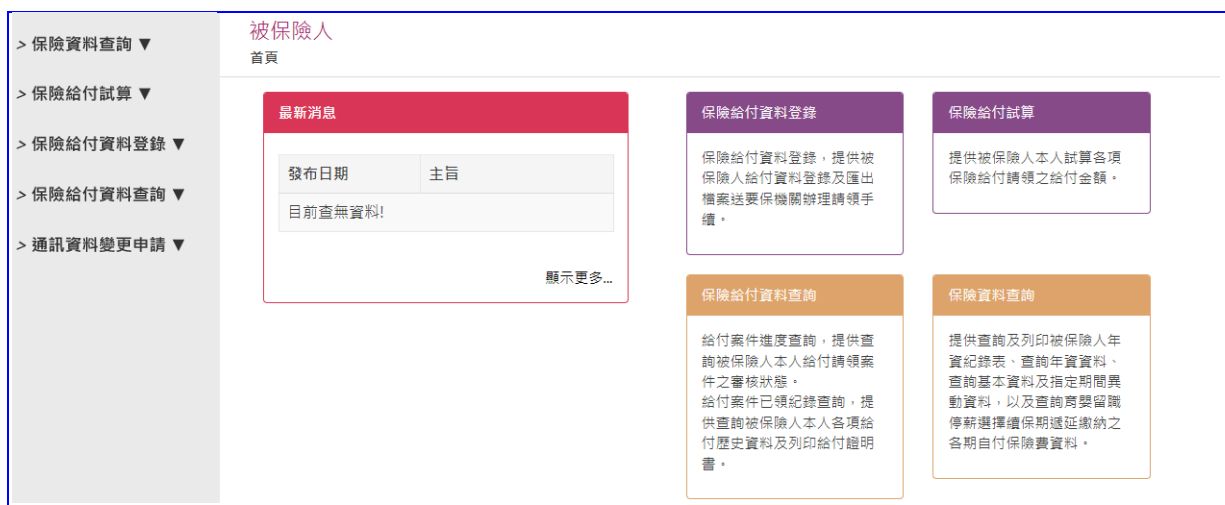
> 保險資料查詢 ▼

> 保險給付試算 ▼

> 保險給付資料登錄 ▼

> 保險給付資料查詢 ▼

> 通訊資料變更申請 ▼

被保險人

首頁

最新消息

| 發布日期 | 主旨 |
|---|---|
| 目前查無資料! | |

顯示更多...

保險給付資料登錄

保險給付資料登錄，提供被保險人給付資料登錄及匯出檔案送要保機關辦理請領手續。

保險給付試算

提供被保險人本人試算各項保險給付請領之給付金額。

保險給付資料查詢

給付案件進度查詢，提供查詢被保險人本人給付請領案件之審核狀態。
給付案件已領紀錄查詢，提供查詢被保險人本人各項給付歷史資料及列印給付證明書。

保險資料查詢

提供查詢及列印被保險人年資紀錄表、查詢年資資料、查詢基本資料及指定期間異動資料，以及查詢育嬰留職停薪選擇續保期遞延繳納之各期自付保險費資料。